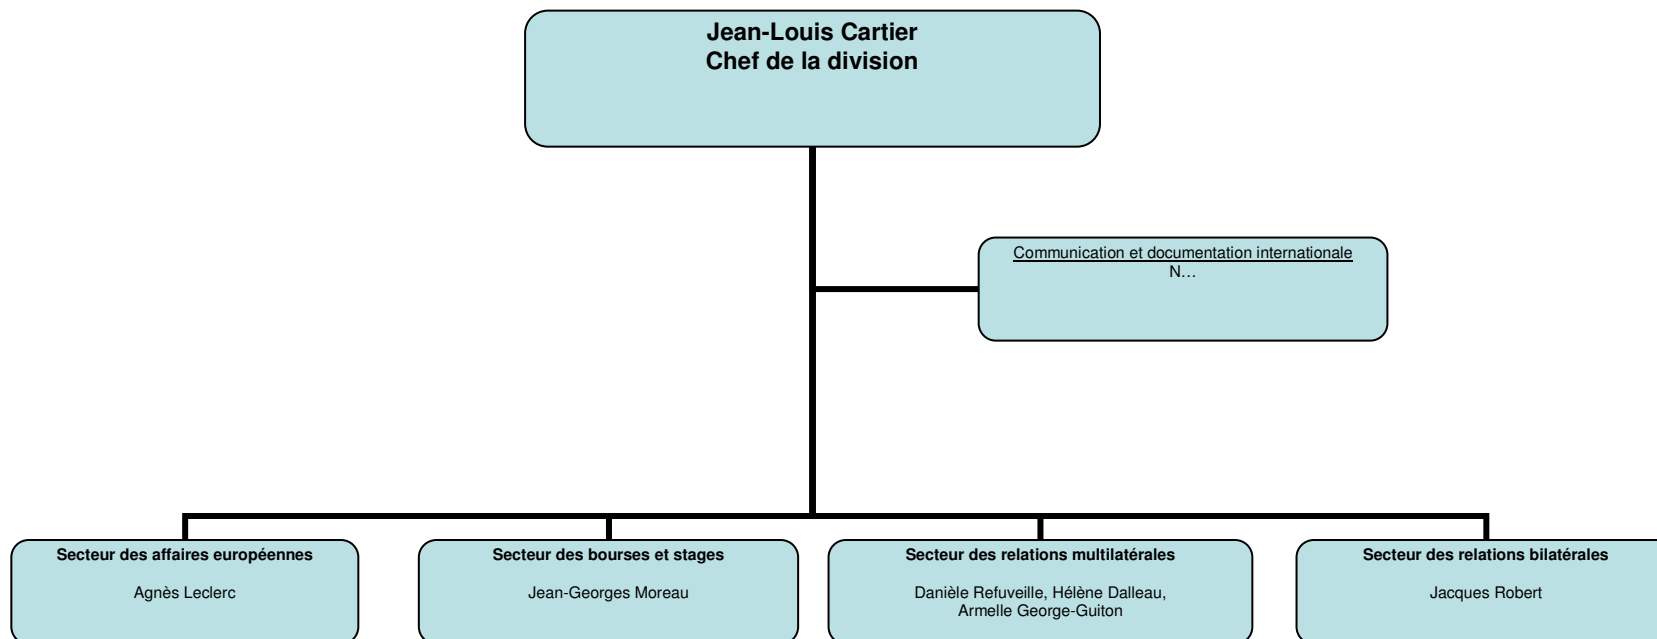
Jean-Louis Cartier
Chef de la division

Communication et documentation internationale
N…

Secteur des affaires européennes

Agnès Leclerc

Secteur des bourses et stages

Jean-Georges Moreau

Secteur des relations multilatérales

Danièle Refuveille, Hélène Dalleau, Armelle George-Guiton

Secteur des relations bilatérales

Jacques Robert